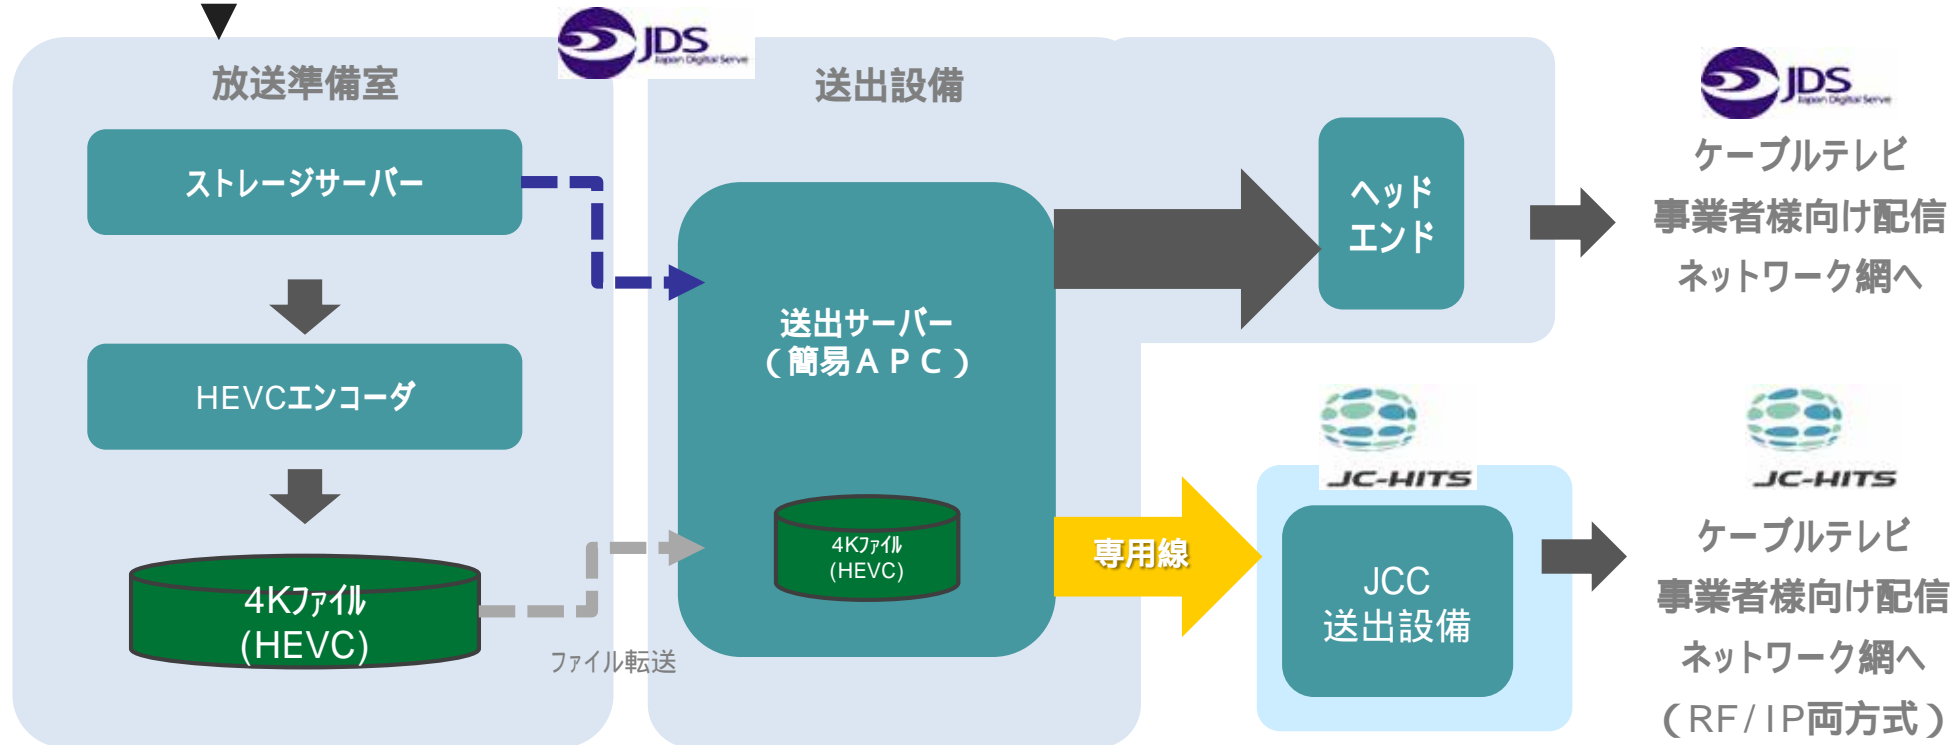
JDS Japan Digital Serve

放送準備室

ストレージサーバー

HEVCエンコーダ

4Kファイル (HEVC)

ファイル転送

送出設備

送出サーバー（簡易ＡＰＣ）

4Kファイル (HEVC)

ヘッドエンド

専用線

JC-HITS

JCC 送出設備

JDS Japan Digital Serve

ケーブルテレビ事業者様向け配信ネットワーク網へ

JC-HITS

ケーブルテレビ事業者様向け配信ネットワーク網へ（RF / IP両方式）